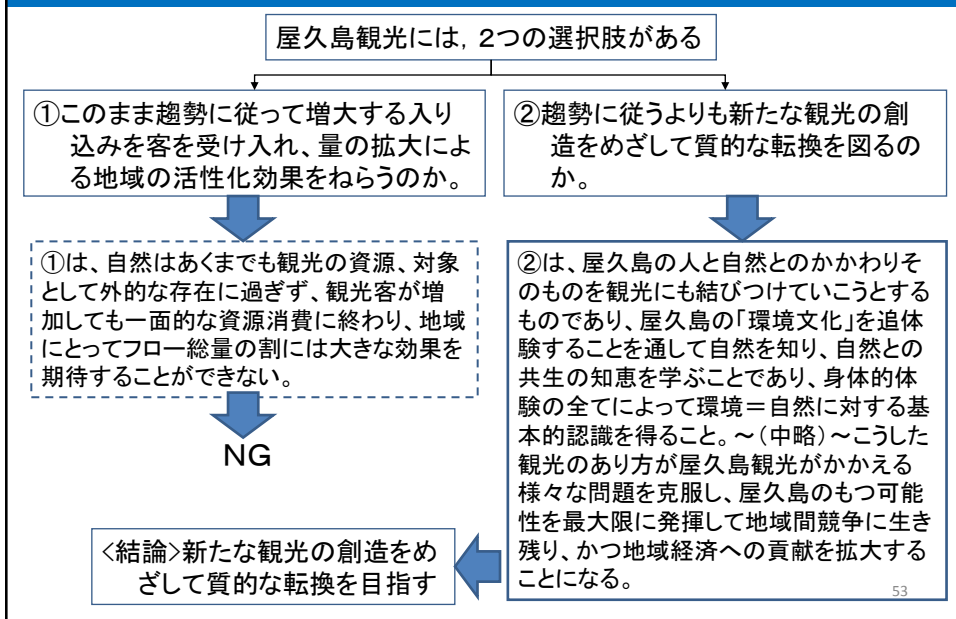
屋久島観光には，2つの選択肢がある

①このまま趨勢に従って増大する入り込みを客を受け入れ、量の拡大による地域の活性化効果をねらうのか。

②趨勢に従うよりも新たな観光の創造をめざして質的な転換を図るのか。

①は、自然はあくまでも観光の資源、対象として外的な存在に過ぎず、観光客が増加しても一面的な資源消費に終わり、地域にとってフロー総量の割には大きな効果を期待することができない。

NG

②は、屋久島の人と自然とのかかわりそのものを観光にも結びつけていこうとするものであり、屋久島の「環境文化」を追体験することを通して自然を知り、自然との共生の知恵を学ぶことであり、身体的体験の全てによって環境＝自然に対する基本的認識を得ること。～（中略）～こうした観光のあり方が屋久島観光がかかえる様々な問題を克服し、屋久島のもつ可能性を最大限に発揮して地域間競争に生き残り、かつ地域経済への貢献を拡大することになる。

<結論>新たな観光の創造をめざして質的な転換を目指す

53